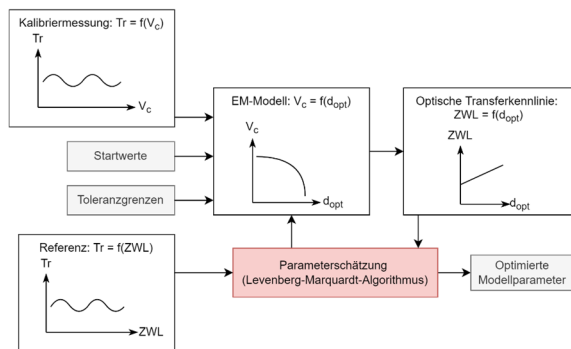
Kalibriermessung: Tr = f($V_c$)

Tr

$V_c$

EM-Modell: $V_c$ = f($d_{opt}$)

$V_c$

$d_{opt}$

Optische Transferkennlinie: ZWL = f($d_{opt}$)

ZWL

$d_{opt}$

Startwerte

Toleranzgrenzen

Referenz: Tr = f(ZWL)

Tr

ZWL

Parameterschätzung (Levenberg-Marquardt-Algorithmus)

Optimierte Modellparameter